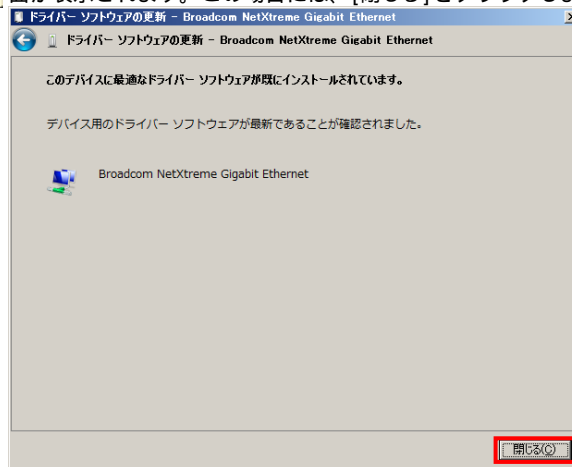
面が表示されます。この場合には、[閉じる] をクリックしま

ドライバー ソフトウェアの更新 - Broadcom NetXtreme Gigabit Ethernet

ドライバー ソフトウェアの更新 - Broadcom NetXtreme Gigabit Ethernet

このデバイスに最適なドライバー ソフトウェアが既にインストールされています。

デバイス用のドライバー ソフトウェアが最新であることが確認されました。

Broadcom NetXtreme Gigabit Ethernet

閉じる(C)